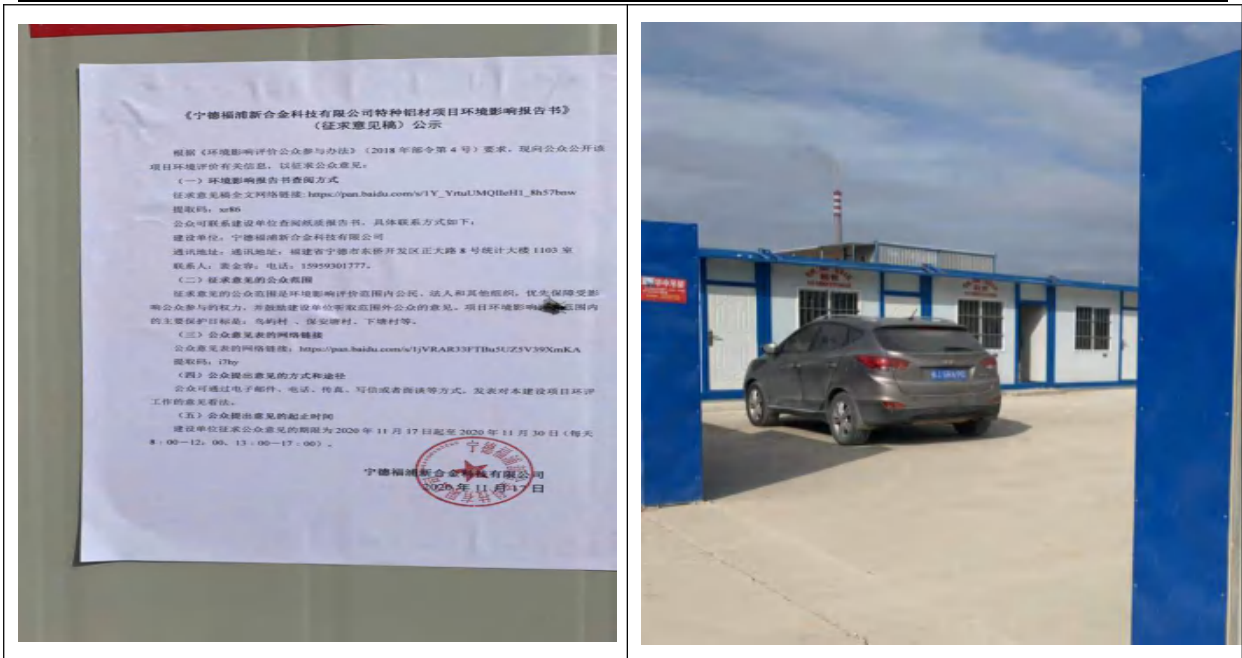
《宁德福浦新合金科技有限公司特种铝材项目环境影响报告书》
（征求意见稿）公示

根据《环境影响评价公众参与办法》（2018年部令第4号）要求，现向公众公开该项目环境评价有关信息，以征求公众意见。

（一）环境影响报告书查阅方式

征求意见稿全文网络链接：https://pan.baidu.com/s/1Y_YrtuUMQIleH1_8h57bnw

提取码：xr86

公众可联系建设单位查阅纸质报告书，具体联系方式如下：

建设单位：宁德福浦新合金科技有限公司

通讯地址：通讯地址：福建省宁德市东侨开发区正大路8号统计大楼1103室

联系人：黄金容，电话：15959301777。

（二）征求意见的公众范围

征求意见的公众范围是环境影响评价范围内公民、法人和其他组织，优先保障受影响公众参与的权力，并鼓励建设单位听取范围外公众的意见。项目环境影响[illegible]范围内的主要保护目标是：鸟屿村、保安塘村、下塘村等。

（三）公众意见表的网络链接

公众意见表的网络链接：https://pan.baidu.com/s/1jVRAR33FTBu5UZ5V39XmKA

提取码：i7by

（四）公众提出意见的方式和途径

公众可通过电子邮件、电话、传真、写信或者面谈等方式，发表对本建设项目环评工作的意见看法。

（五）公众提出意见的起止时间

建设单位征求公众意见的期限为2020年11月17日起至2020年11月30日（每天8：00—12：00，13：00—17：00）。

宁德福浦新合金科技有限公司
2020年11月17日

宁德福浦新合金科技有限公司

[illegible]